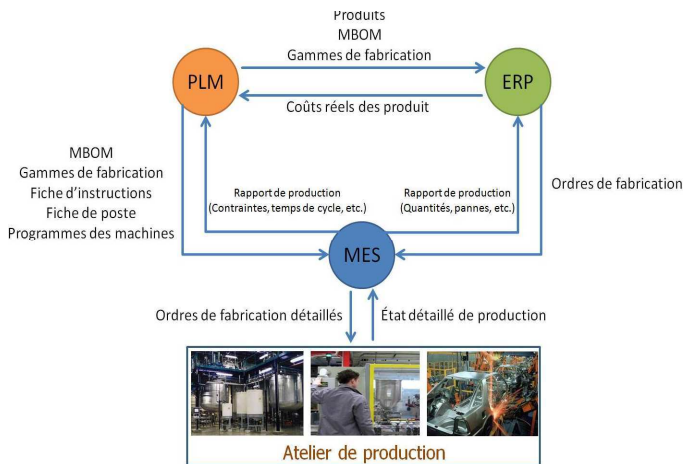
Produits
MBOM
Gammes de fabrication

PLM

ERP

Coûts réels des produit

MBOM
Gammes de fabrication
Fiche d'instructions
Fiche de poste
Programmes des machines

Rapport de production
(Contraintes, temps de cycle, etc.)

Rapport de production
(Quantités, pannes, etc.)

Ordres de fabrication

MES

Ordres de fabrication détaillés

État détaillé de production

Atelier de production